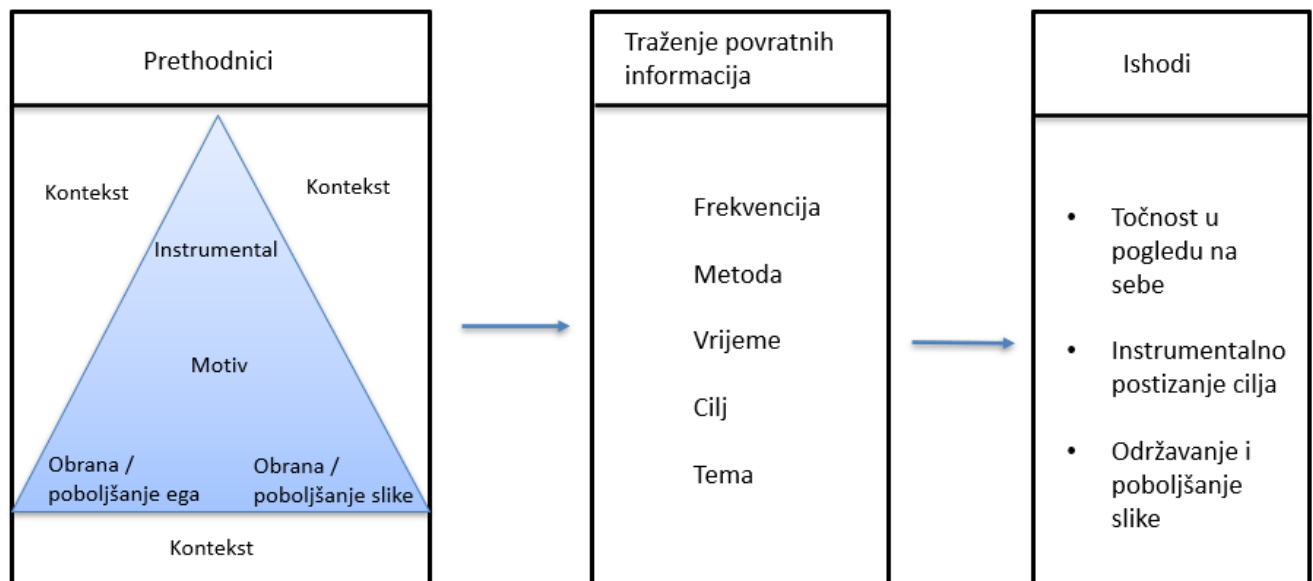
Prethodnici

Kontekst

Kontekst

Instrumental

Motiv

Obrana / poboljšanje ega

Obrana / poboljšanje slike

Kontekst

Traženje povratnih informacija

Frekvencija

Metoda

Vrijeme

Cilj

Tema

Ishodi

- Točnost u pogledu na sebe
- Instrumentalno postizanje cilja
- Održavanje i poboljšanje slike